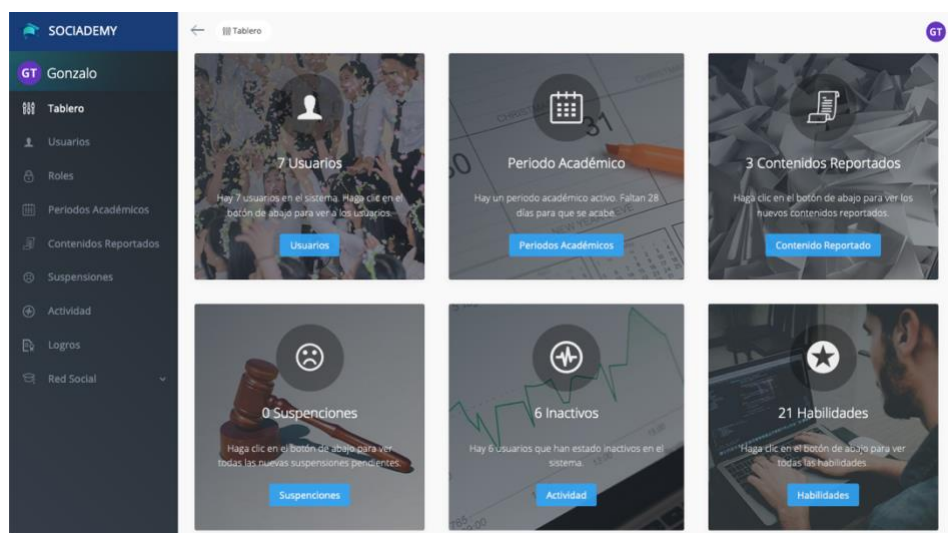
SOCIADEMY

GT Gonzalo

Tablero

Usuarios

Roles

Periodos Académicos

Contenidos Reportados

Suspensiones

Actividad

Logros

Red Social

Tablero

GT

7 Usuarios

Hay 7 usuarios en el sistema. Haga clic en el botón de abajo para ver a los usuarios.

Usuarios

Periodo Académico

Hay un periodo académico activo. Faltan 28 días para que se acabe.

Periodos Académicos

3 Contenidos Reportados

Haga clic en el botón de abajo para ver los nuevos contenidos reportados.

Contenido Reportado

0 Suspenciones

Haga clic en el botón de abajo para ver todas las nuevas suspensiones pendientes.

Suspenciones

6 Inactivos

Hay 6 usuarios que han estado inactivos en el sistema.

Actividad

21 Habilidades

Haga clic en el botón de abajo para ver todas las habilidades.

Habilidades